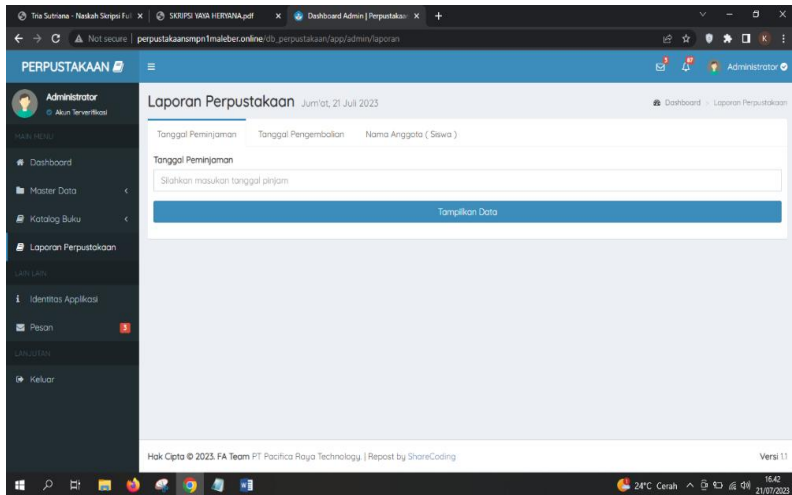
Tria Sutriana - Naskah Skripsi Ful ×
SKRIPSI YAYA HERYANA.pdf ×
Dashboard Admin | Perpustakaa ×
+

Not secure | perpustakaansmpn1maleber.online/db_perpustakaan/app/admin/laporan

PERPUSTAKAAN

Administrator
Akun Terverifikasi

MAIN MENU
Dashboard
Master Data
Katalog Buku
Laporan Perpustakaan
LAIN LAIN
Identitas Aplikasi
Pesan 3
LANJUTAN
Keluar

Administrator

Laporan Perpustakaan Jum'at, 21 Juli 2023

Dashboard > Laporan Perpustakaan

Tanggal Peminjaman
Tanggal Pengembalian
Nama Anggota ( Siswa )

Tanggal Peminjaman
Silahkan masukan tanggal pinjam

Tampilkan Data

Hak Cipta © 2023. FA Team PT Pacifica Raya Technology. | Repost by ShareCoding

Versi 1.1

24°C Cerah
16.42
21/07/2023